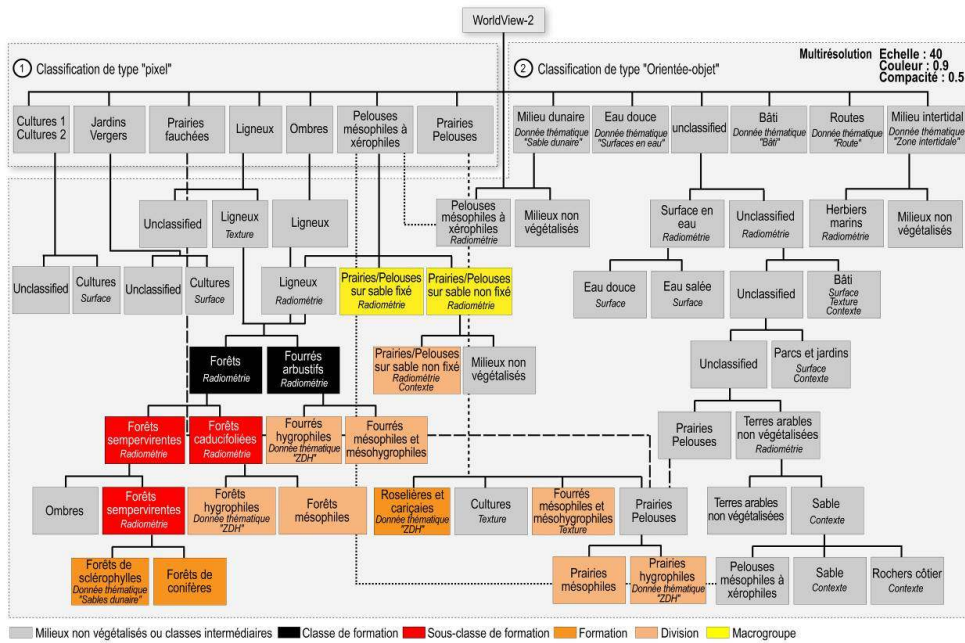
WorldView-2

1 Classification de type "pixel"

Cultures 1 Cultures 2

Jardins Vergers

Prairies fauchées

Ligneux

Ombres

Pelouses mésophiles à xérophiles

Prairies Pelouses

2 Classification de type "Orientée-objet"

Multirésolution Echelle : 40 Couleur : 0.9 Compacité : 0.5

Milieu dunaire Donnée thématique "Sable dunaire"

Eau douce Donnée thématique "Surfaces en eau"

unclassified

Bâti Donnée thématique "Bâti"

Routes Donnée thématique "Route"

Milieu intertidal Donnée thématique "Zone intertidale"

Unclassified

Ligneux Texture

Ligneux

Pelouses mésophiles à xérophiles Radiométrie

Milieux non végétalisés

Surface en eau Radiométrie

Unclassified Radiométrie

Herbiers marins Radiométrie

Milieux non végétalisés

Unclassified

Cultures Surface

Unclassified

Cultures Surface

Ligneux Radiométrie

Prairies/Pelouses sur sable fixé Radiométrie

Prairies/Pelouses sur sable non fixé Radiométrie

Eau douce Surface

Eau salée Surface

Unclassified

Bâti Surface Texture Contexte

Forêts Radiométrie

Fourrés arbustifs Radiométrie

Prairies/Pelouses sur sable non fixé Radiométrie Contexte

Milieux non végétalisés

Unclassified

Parcs et jardins Surface Contexte

Forêts sempervirentes Radiométrie

Forêts caducifoliées Radiométrie

Fourrés hygrophiles Donnée thématique "ZDH"

Fourrés mésophiles et mésohygrophiles

Prairies Pelouses

Terres arables non végétalisées Radiométrie

Ombres

Forêts sempervirentes Radiométrie

Forêts hygrophiles Donnée thématique "ZDH"

Forêts mésophiles

Roselières et cariçaies Donnée thématique "ZDH"

Cultures Texture

Fourrés mésophiles et mésohygrophiles Texture

Prairies Pelouses

Terres arables non végétalisées

Sable Contexte

Forêts de sclérophylles Donnée thématique "Sables dunaire"

Forêts de conifères

Prairies mésophiles

Prairies hygrophiles Donnée thématique "ZDH"

Pelouses mésophiles à xérophiles

Sable Contexte

Rochers côtier Contexte

Milieux non végétalisés ou classes intermédiaires Classe de formation Sous-classe de formation Formation Division Macrogroupe